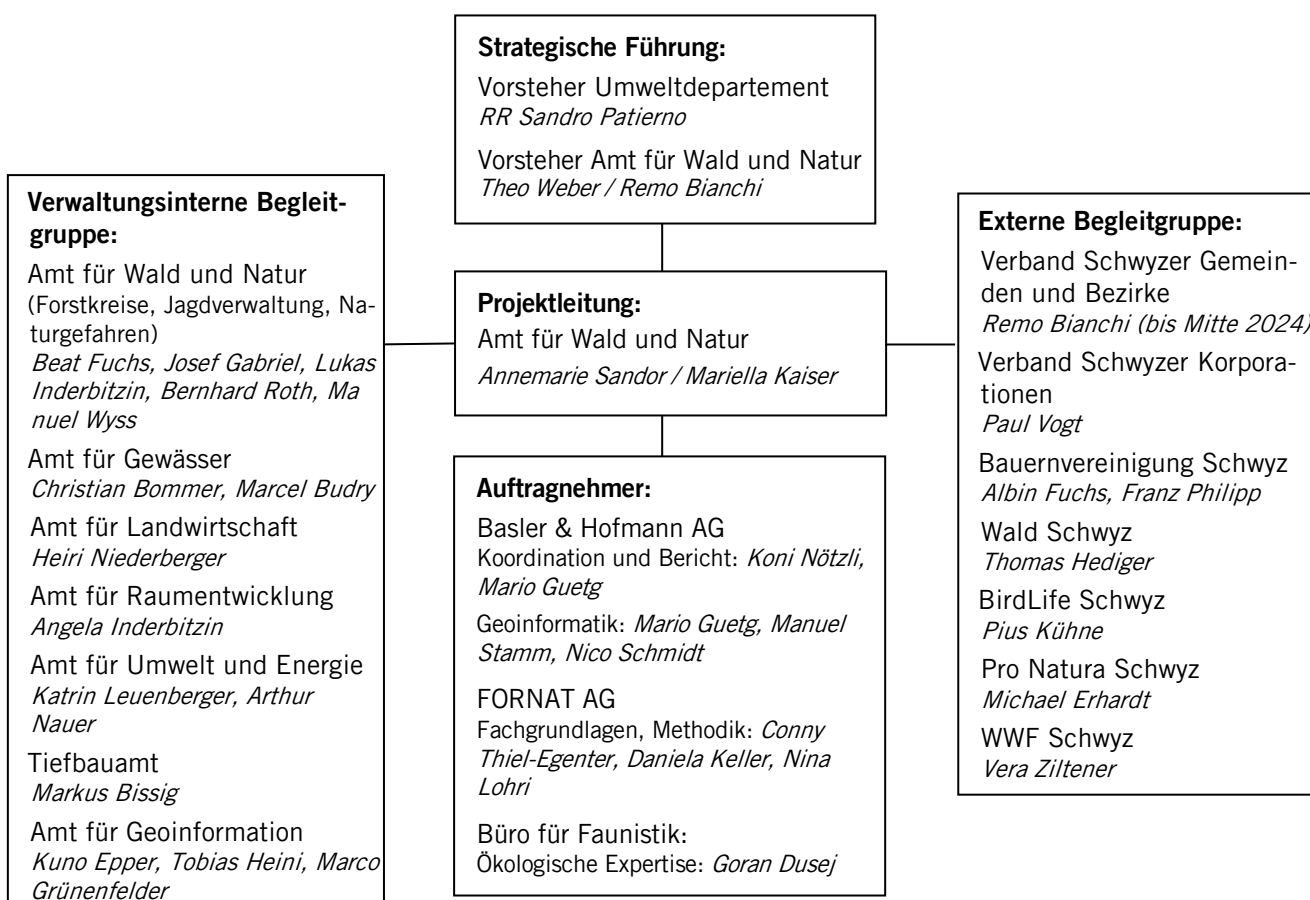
**Strategische Führung:**
Vorsteher Umweltdepartement
*RR Sandro Patierno*
Vorsteher Amt für Wald und Natur
*Theo Weber / Remo Bianchi*

**Verwaltungsinterne Begleitgruppe:**
Amt für Wald und Natur
(Forstkreise, Jagdverwaltung, Naturgefahren)
*Beat Fuchs, Josef Gabriel, Lukas Inderbitzin, Bernhard Roth, Manuel Wyss*
Amt für Gewässer
*Christian Bommer, Marcel Budry*
Amt für Landwirtschaft
*Heiri Niederberger*
Amt für Raumentwicklung
*Angela Inderbitzin*
Amt für Umwelt und Energie
*Katrin Leuenberger, Arthur Nauer*
Tiefbauamt
*Markus Bissig*
Amt für Geoinformation
*Kuno Epper, Tobias Heini, Marco Grünenfelder*

**Projektleitung:**
Amt für Wald und Natur
*Annemarie Sandor / Mariella Kaiser*

**Auftragnehmer:**
Basler & Hofmann AG
Koordination und Bericht: *Koni Nötzli, Mario Guetg*
Geoinformatik: *Mario Guetg, Manuel Stamm, Nico Schmidt*
FORNAT AG
Fachgrundlagen, Methodik: *Conny Thiel-Egenter, Daniela Keller, Nina Lohri*
Büro für Faunistik:
Ökologische Expertise: *Goran Dusej*

**Externe Begleitgruppe:**
Verband Schwyzer Gemeinden und Bezirke
*Remo Bianchi (bis Mitte 2024)*
Verband Schwyzer Korporationen
*Paul Vogt*
Bauernvereinigung Schwyz
*Albin Fuchs, Franz Philipp*
Wald Schwyz
*Thomas Hediger*
BirdLife Schwyz
*Pius Kühne*
Pro Natura Schwyz
*Michael Erhardt*
WWF Schwyz
*Vera Ziltener*